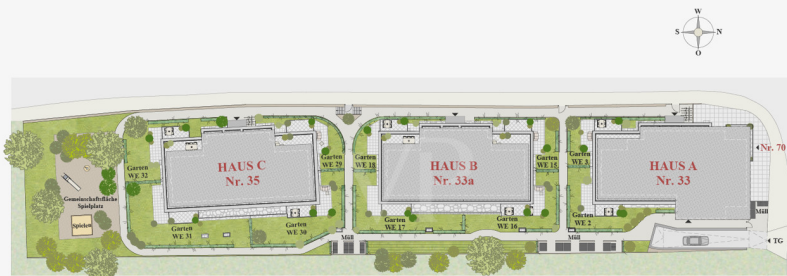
W
S
N
O

Gemeinschaftsfläche Spielplatz
Spielecke

Garten WE 32
HAUS C
Nr. 35
Garten WE 29
Garten WE 31
Garten WE 30

Garten WE 18
HAUS B
Nr. 33a
Garten WE 15
Garten WE 17
Garten WE 16

Garten WE 3
HAUS A
Nr. 33
Garten WE 2

Nr. 70
Müll
Müll
Müll
Müll
TG